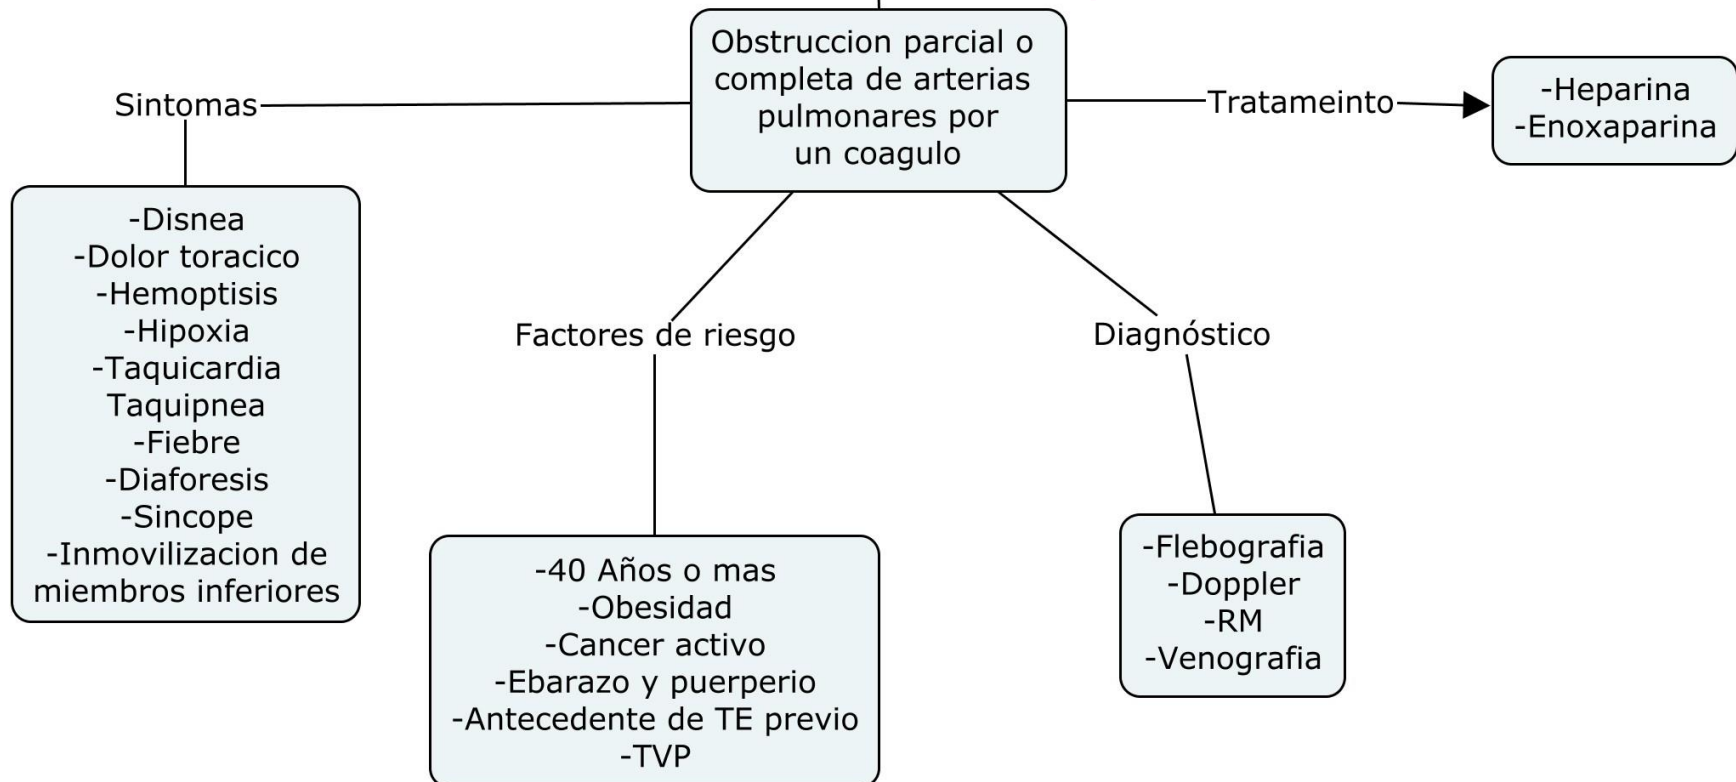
Obstruccion parcial o completa de arterias pulmonares por un coagulo

Sintomas

-Disnea
-Dolor toracico
-Hemoptisis
-Hipoxia
-Taquicardia
Taquipnea
-Fiebre
-Diaforesis
-Sincope
-Inmovilizacion de miembros inferiores

Tratameinto

-Heparina
-Enoxaparina

Factores de riesgo

-40 Años o mas
-Obesidad
-Cancer activo
-Ebarazo y puerperio
-Antecedente de TE previo
-TVP

Diagnóstico

-Flebografia
-Doppler
-RM
-Venografia